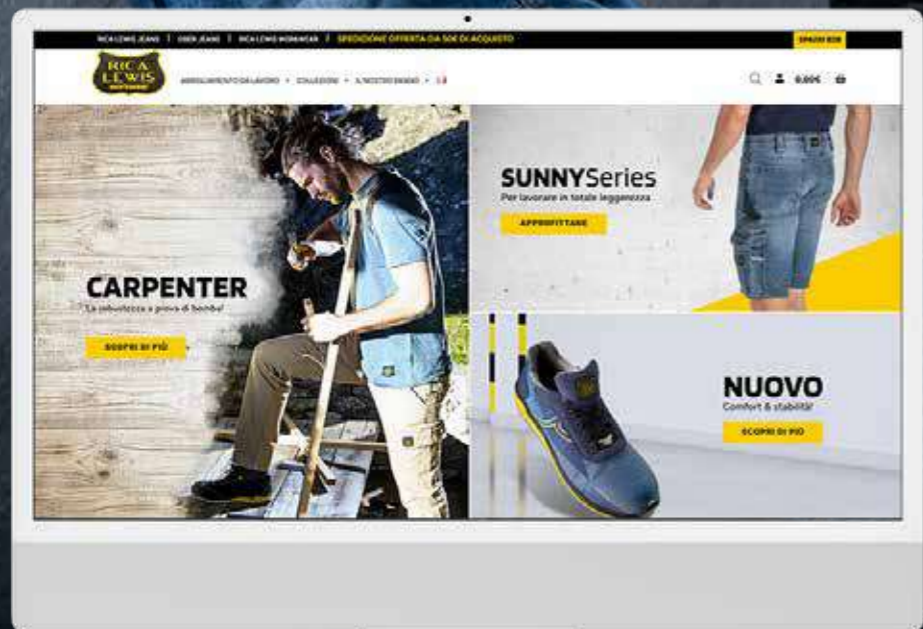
RICA LEWIS JEANS | OBER JEANS | RICA LEWIS WORKWEAR | SPEDIZIONE OFFERTA DA 50€ DI ACQUISTO

SPAZIO B2B

RICA LEWIS

ABBIGLIAMENTO DA LAVORO COLLEZIONI IL NOSTRO BRAND

0,00€

CARPENTER

La robustezza a prova di bomba!

SCOPRI DI PIÙ

SUNNYSeries

Per lavorare in totale leggerezza

APPROFITTANE

NUOVO

Comfort & stabilità!

SCOPRI DI PIÙ